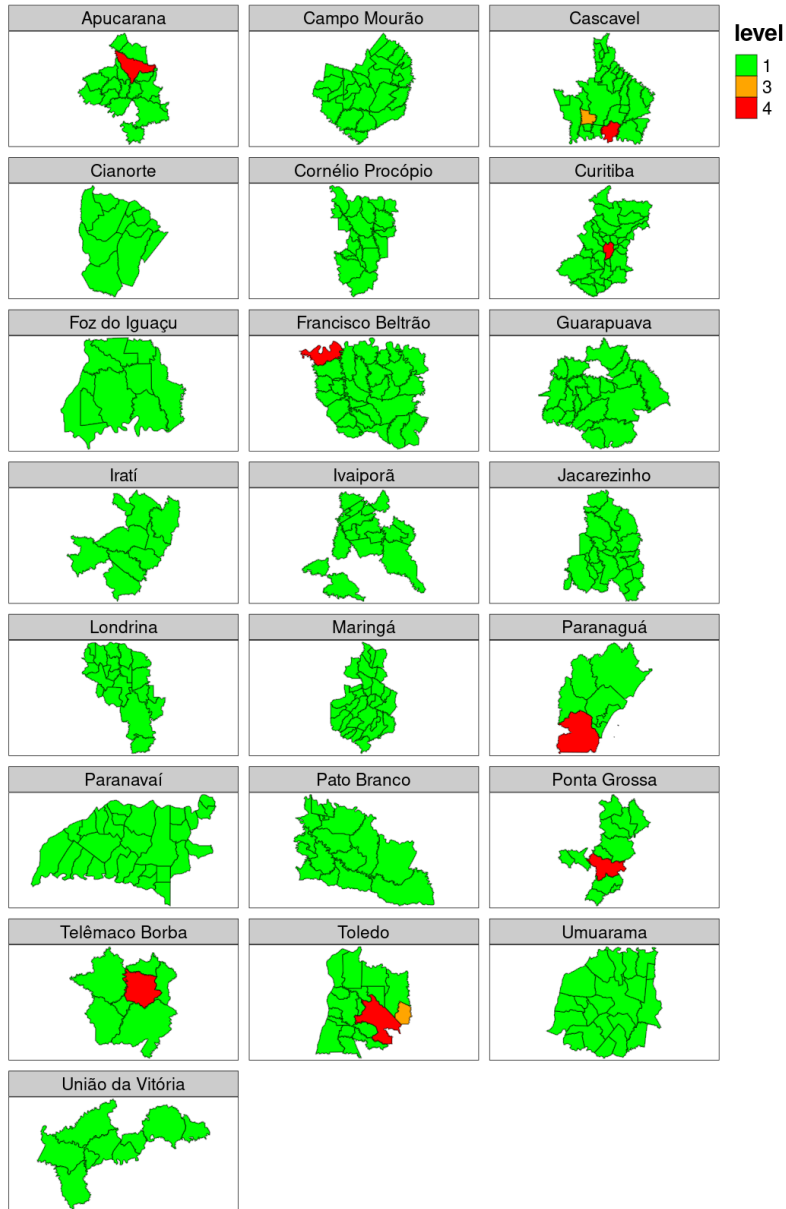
Apucarana
Campo Mourão
Cascavel
level
1
3
4
Cianorte
Cornélio Procópio
Curitiba
Foz do Iguaçu
Francisco Beltrão
Guarapuava
Iratí
Ivaiporã
Jacarezinho
Londrina
Maringá
Paranaguá
Paranavaí
Pato Branco
Ponta Grossa
Telêmaco Borba
Toledo
Umuarama
União da Vitória